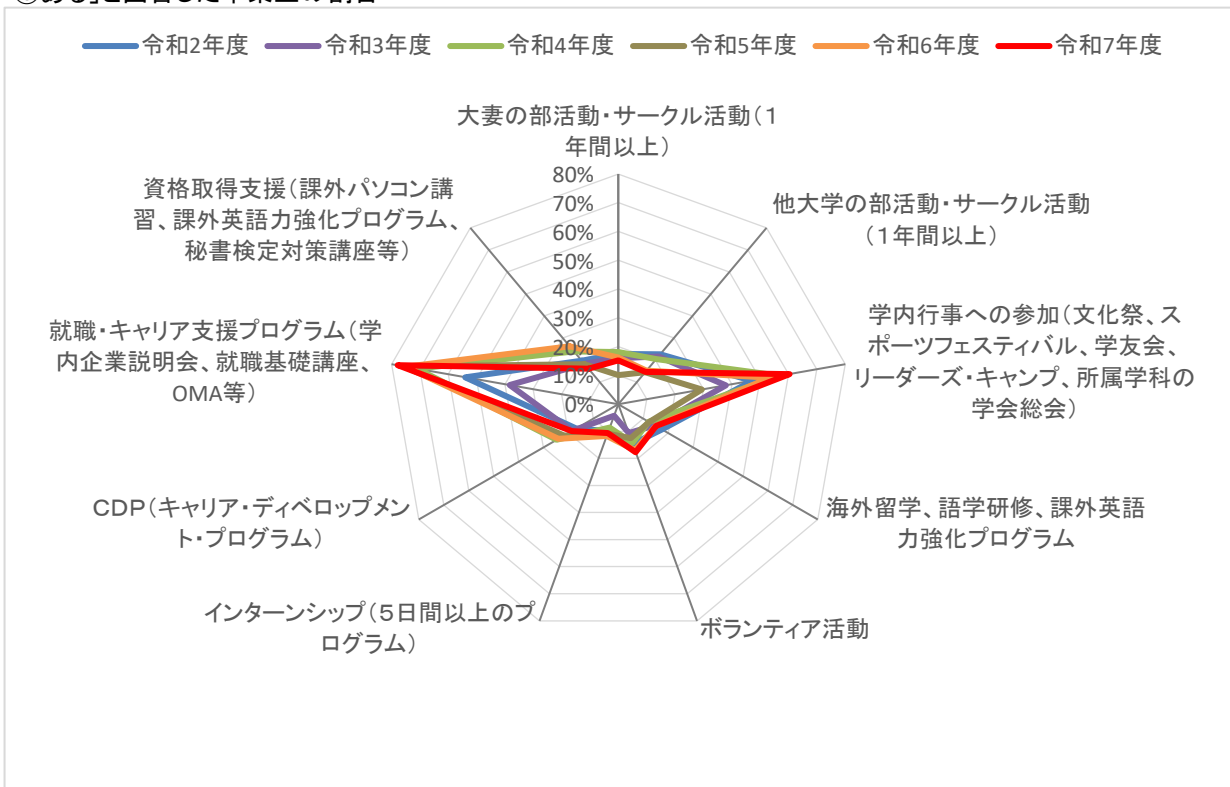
令和2年度 令和3年度 令和4年度 令和5年度 令和6年度 令和7年度

大妻の部活動・サークル活動（1年間以上）

80%
70%
60%
50%
40%
30%
20%
10%
0%

他大学の部活動・サークル活動（1年間以上）

学内行事への参加（文化祭、スポーツフェスティバル、学友会、リーダーズ・キャンプ、所属学科の学会総会）

海外留学、語学研修、課外英語力強化プログラム

ボランティア活動

インターンシップ（5日間以上のプログラム）

CDP（キャリア・ディベロップメント・プログラム）

就職・キャリア支援プログラム（学内企業説明会、就職基礎講座、OMA等）

資格取得支援（課外パソコン講習、課外英語力強化プログラム、秘書検定対策講座等）